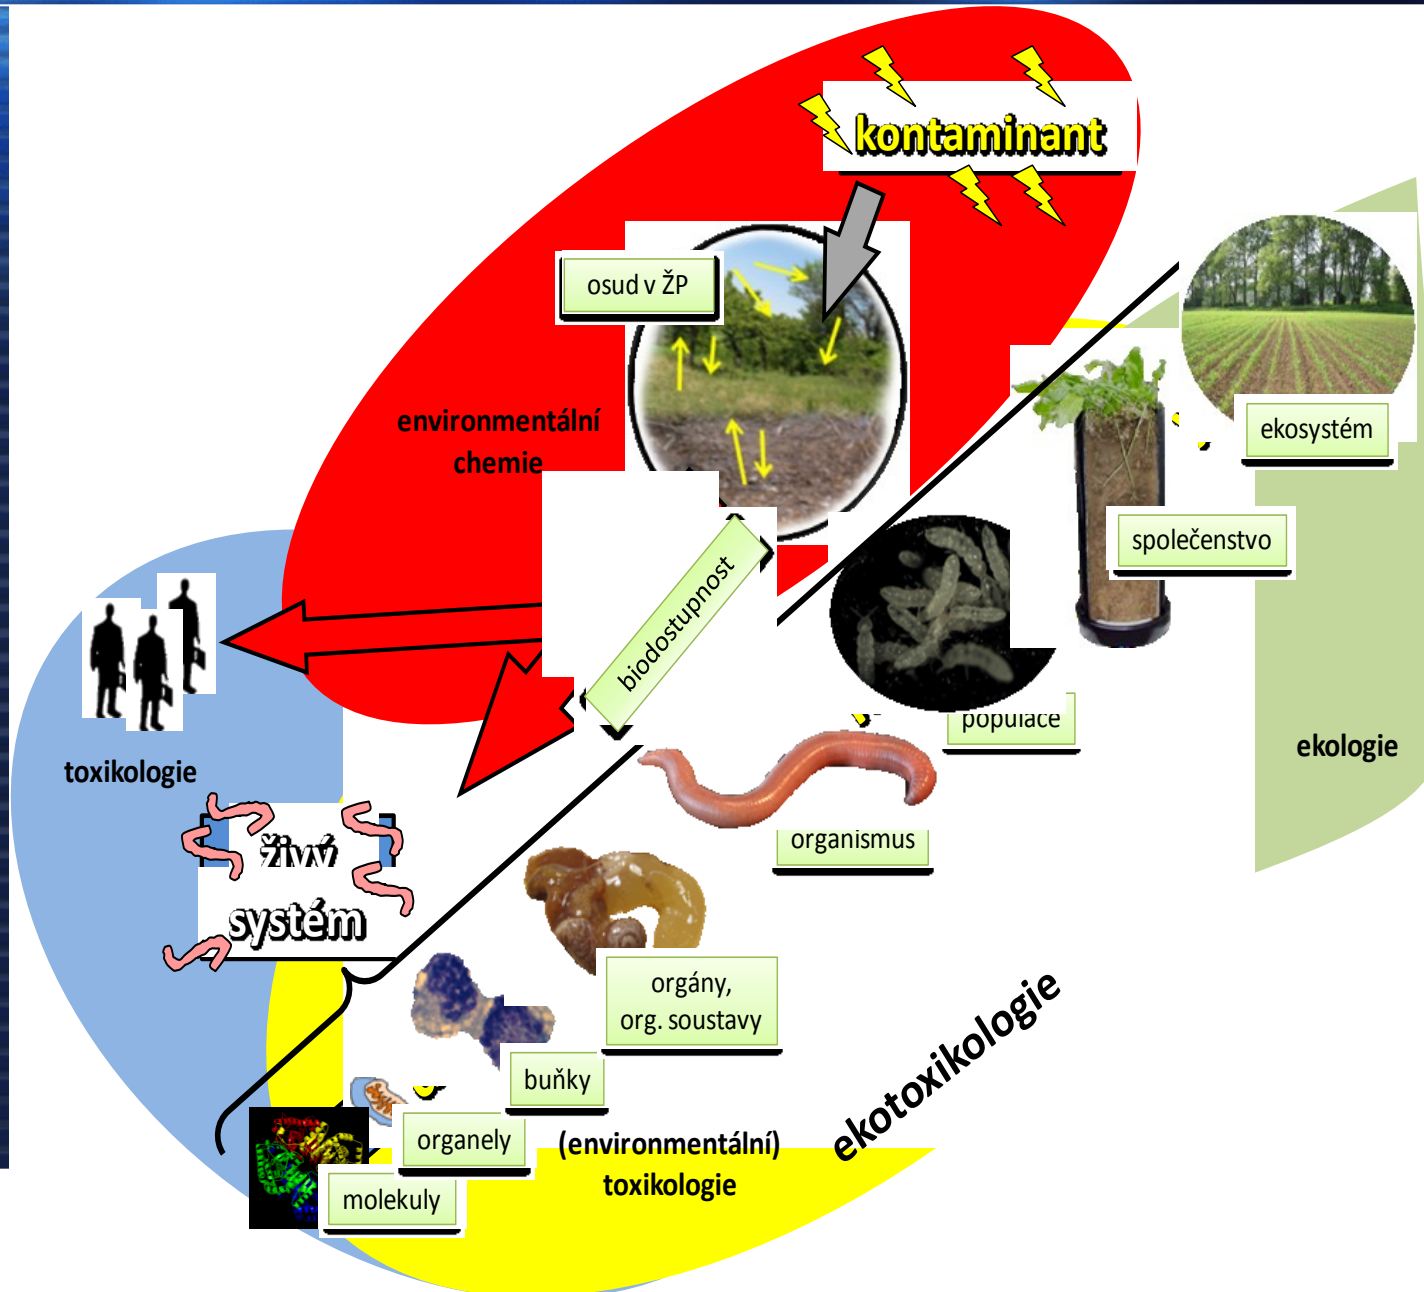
kontaminant

osud v ŽP

environmentální chemie

biodostupnost

ekosystém

společenstvo

populace

ekologie

toxikologie

živý systém

organismus

orgány, org. soustavy

buňky

organely

molekuly

(environmentální) toxikologie

ekotoxikologie